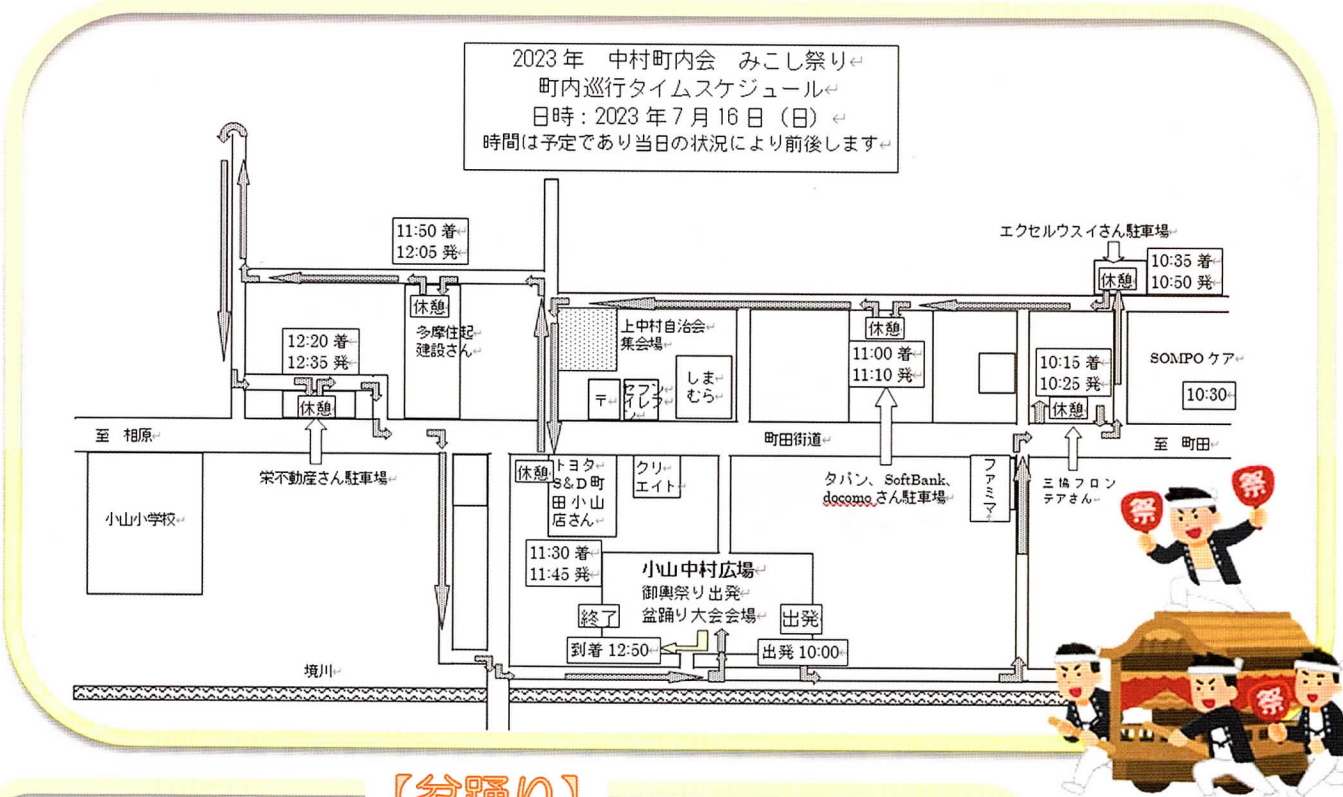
2023 年　中村町内会　みこし祭り
町内巡行タイムスケジュール
日時：2023 年 7 月 16 日（日）
時間は予定であり当日の状況により前後します

11:50 着
12:05 発

休憩
多摩住起建設さん

12:20 着
12:35 発

休憩

至　相原

栄不動産さん駐車場

小山小学校

上中村自治会集会場

テ

ケアフレイン

しまむら

休憩
11:00 着
11:10 発

エクセルウスイさん駐車場

休憩
10:35 着
10:50 発

SOMPO ケア

10:15 着
10:25 発
休憩

10:30

町田街道

至　町田

休憩
トヨタS&D町田小山店さん

クリエイト

タバン、SoftBank、docomo さん駐車場

ファミマ

三協フロンテアさん

11:30 着
11:45 発

小山中村広場
御輿祭り出発
盆踊り大会会場

終了

出発

到着 12:50

出発 10:00

境川

祭

【盆踊り】